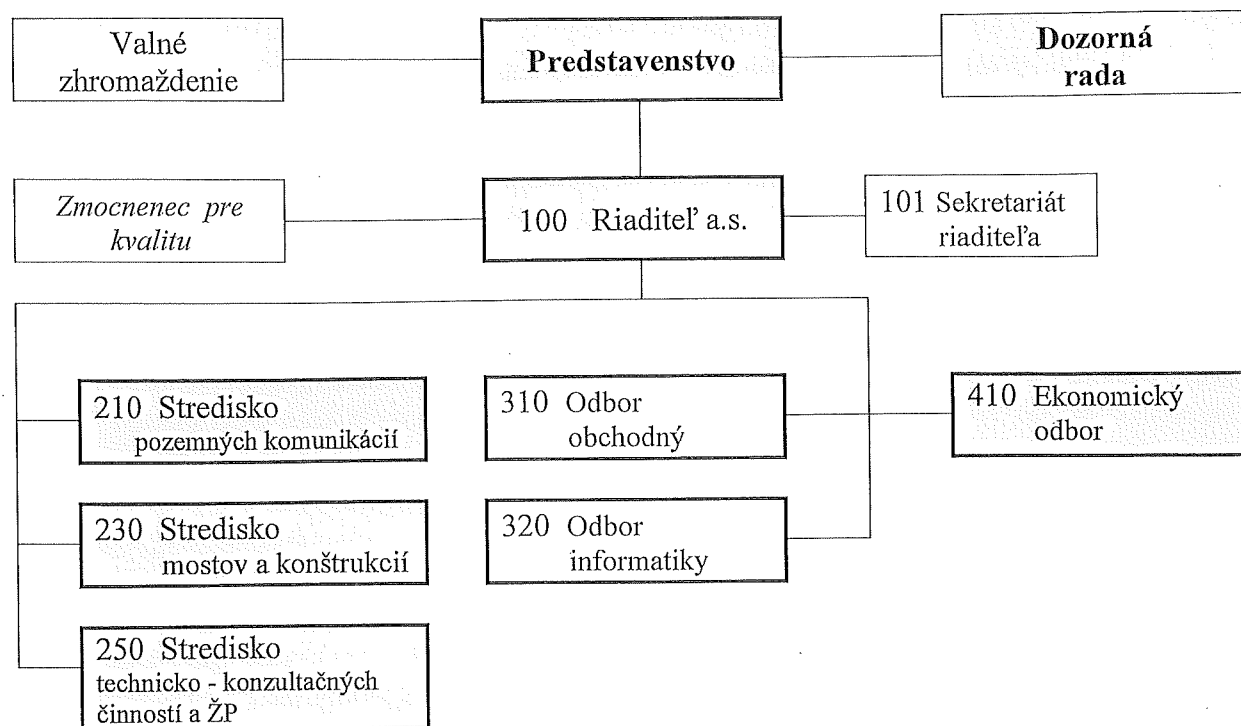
Valné zhromaždenie

Predstavenstvo

Dozorná rada

Zmocnenec pre kvalitu

100 Riaditeľ a.s.

101 Sekretariát riaditeľa

210 Stredisko pozemných komunikácií

310 Odbor obchodný

410 Ekonomický odbor

230 Stredisko mostov a konštrukcií

320 Odbor informatiky

250 Stredisko technicko - konzultačných činností a ŽP